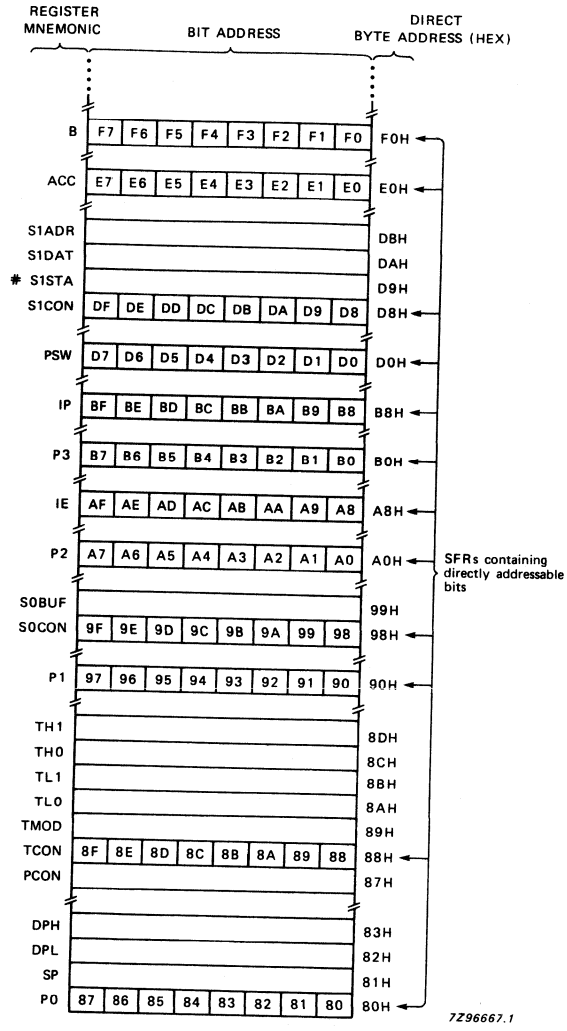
REGISTER MNEMONIC

BIT ADDRESS

DIRECT BYTE ADDRESS (HEX)

| | | | | | | | | | |
|---|---|---|---|---|---|---|---|---|---|
| B | F7 | F6 | F5 | F4 | F3 | F2 | F1 | F0 | F0H |
| ACC | E7 | E6 | E5 | E4 | E3 | E2 | E1 | E0 | E0H |
| S1ADR | | | | | | | | | DBH |
| S1DAT | | | | | | | | | DAH |
| # S1STA | | | | | | | | | D9H |
| S1CON | DF | DE | DD | DC | DB | DA | D9 | D8 | D8H |
| PSW | D7 | D6 | D5 | D4 | D3 | D2 | D1 | D0 | D0H |
| IP | BF | BE | BD | BC | BB | BA | B9 | B8 | B8H |
| P3 | B7 | B6 | B5 | B4 | B3 | B2 | B1 | B0 | B0H |
| IE | AF | AE | AD | AC | AB | AA | A9 | A8 | A8H |
| P2 | A7 | A6 | A5 | A4 | A3 | A2 | A1 | A0 | A0H |
| S0BUF | | | | | | | | | 99H |
| S0CON | 9F | 9E | 9D | 9C | 9B | 9A | 99 | 98 | 98H |
| P1 | 97 | 96 | 95 | 94 | 93 | 92 | 91 | 90 | 90H |
| TH1 | | | | | | | | | 8DH |
| TH0 | | | | | | | | | 8CH |
| TL1 | | | | | | | | | 8BH |
| TL0 | | | | | | | | | 8AH |
| TMOD | | | | | | | | | 89H |
| TCON | 8F | 8E | 8D | 8C | 8B | 8A | 89 | 88 | 88H |
| PCON | | | | | | | | | 87H |
| DPH | | | | | | | | | 83H |
| DPL | | | | | | | | | 82H |
| SP | | | | | | | | | 81H |
| P0 | 87 | 86 | 85 | 84 | 83 | 82 | 81 | 80 | 80H |

SFRs containing directly addressable bits

7Z96667.1